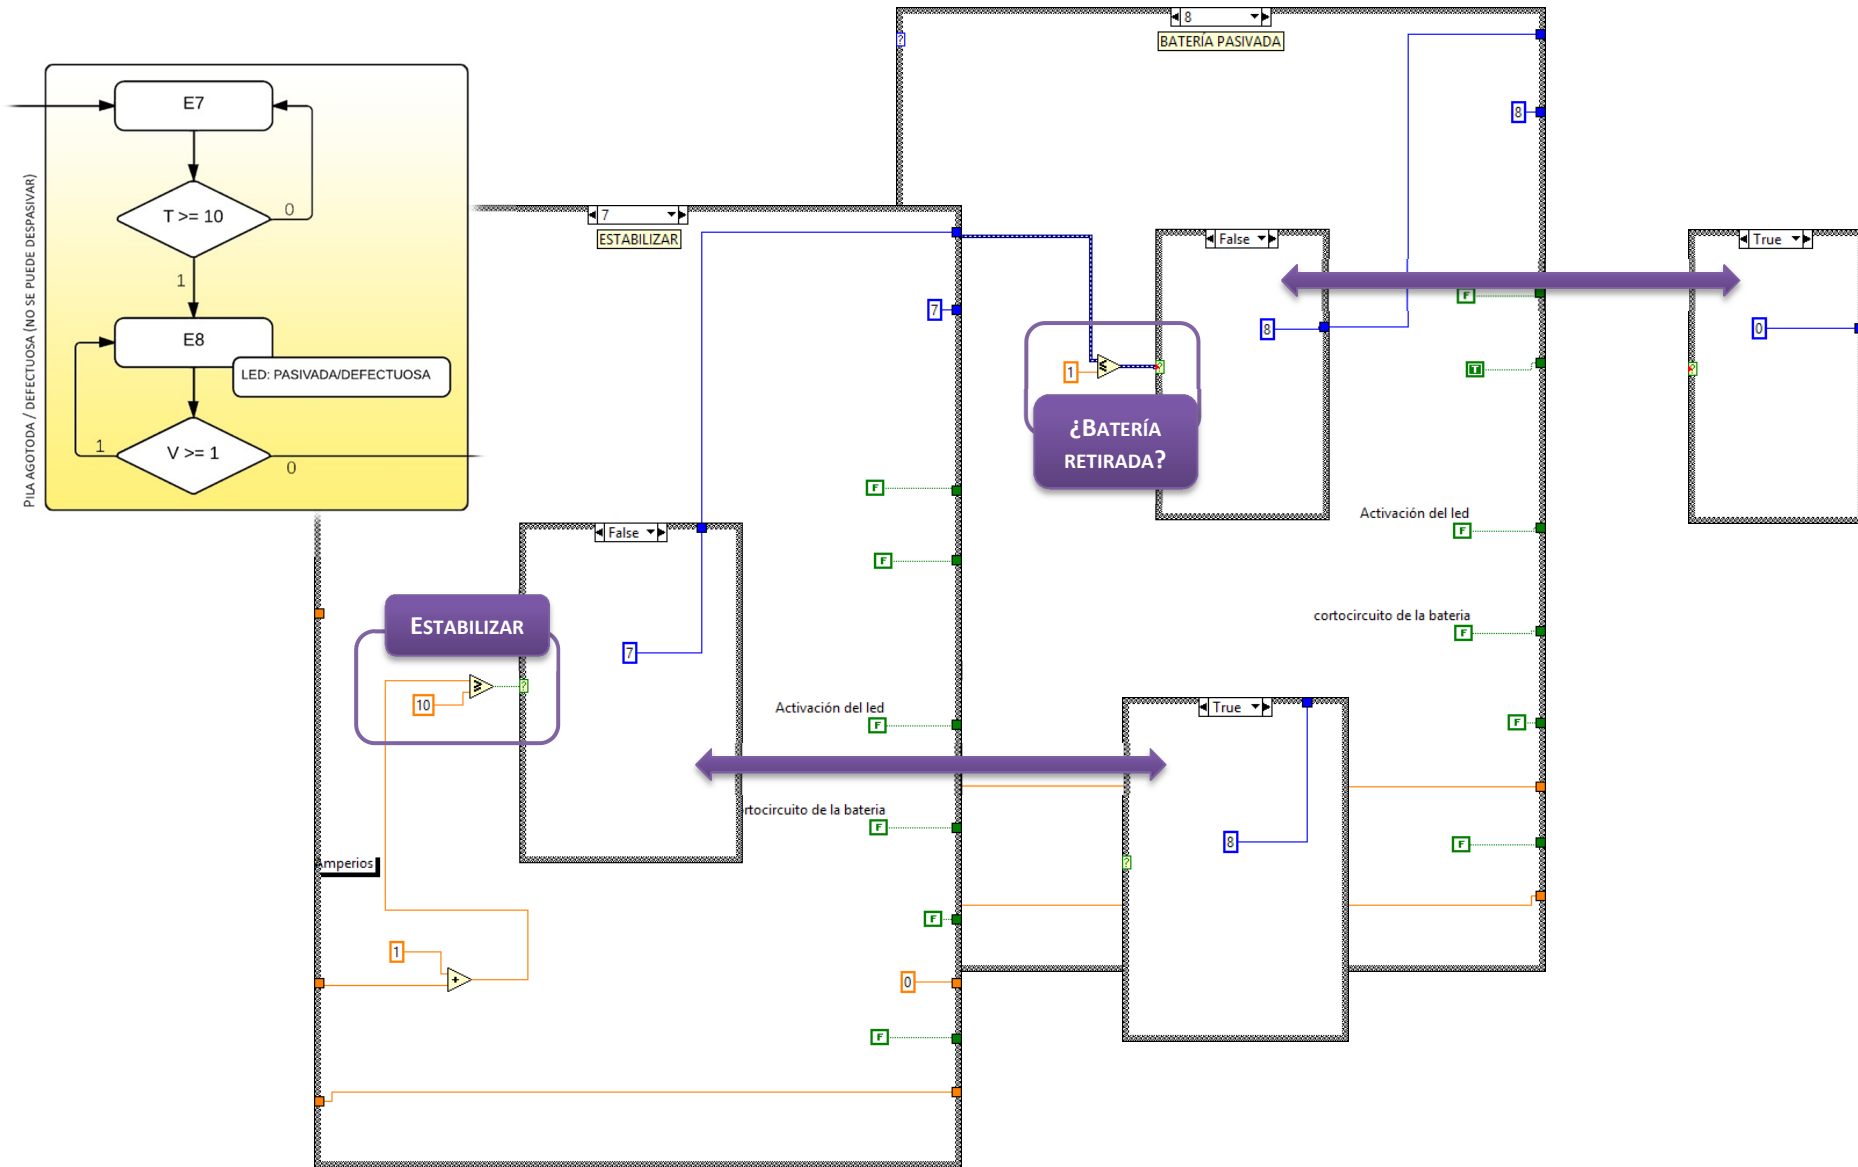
PILA AGOTODA / DEFECTUOSA (NO SE PUEDE DESPASIVAR)

E7

T >= 10

0

1

E8

LED: PASIVADA/DEFECTUOSA

1

V >= 1

0

8

BATERÍA PASIVADA

7

ESTABILIZAR

7

8

False

True

8

F

1

T

0

¿BATERÍA RETIRADA?

False

Activación del led

F

F

F

cortocircuito de la bateria

F

ESTABILIZAR

7

10

Activación del led

F

True

F

rtocircuito de la bateria

F

8

F

Amperios

F

1

0

F